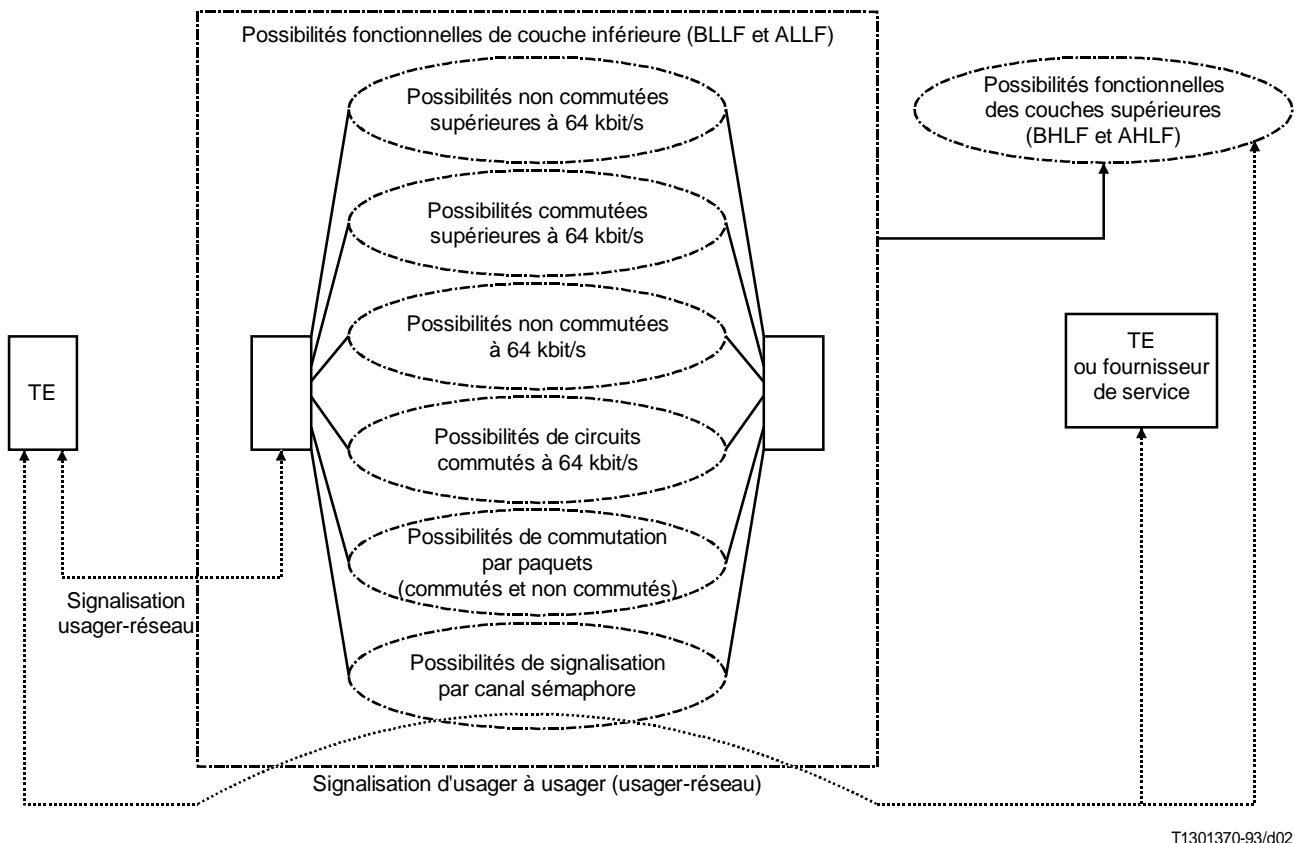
Possibilités fonctionnelles de couche inférieure (BLLF et ALLF)

Possibilités fonctionnelles des couches supérieures (BHLF et AHLF)

Possibilités non commutées supérieures à 64 kbit/s

Possibilités commutées supérieures à 64 kbit/s

Possibilités non commutées à 64 kbit/s

Possibilités de circuits commutés à 64 kbit/s

Possibilités de commutation par paquets (commutés et non commutés)

Possibilités de signalisation par canal sémaphore

TE

TE ou fournisseur de service

Signalisation usager-réseau

Signalisation d'usager à usager (usager-réseau)

T1301370-93/d02